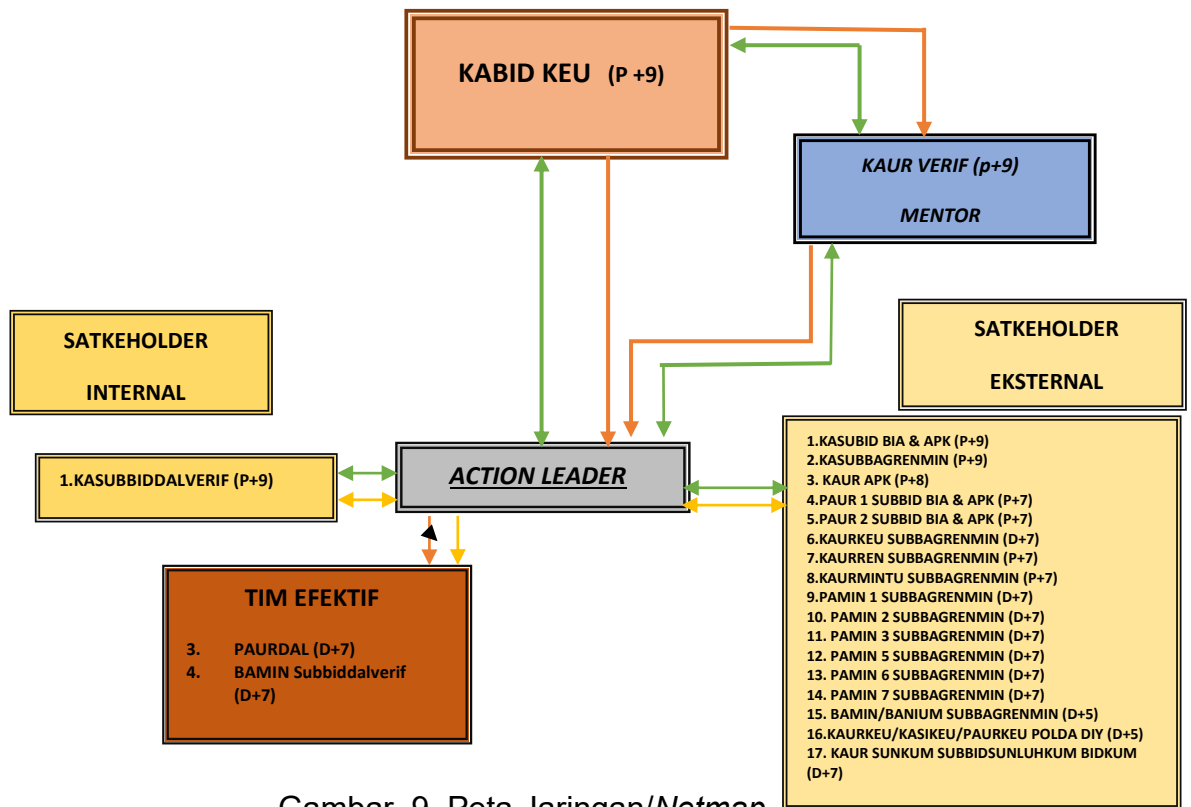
KABID KEU (P +9)

KAUR VERIF (p+9)

MENTOR

SATKEHOLDER

INTERNAL

SATKEHOLDER

EKSTERNAL

1.KASUBBIDDALVERIF (P+9)

ACTION LEADER

1.KASUBID BIA & APK (P+9)
2.KASUBBAGRENMIN (P+9)
3. KAUR APK (P+8)
4.PAUR 1 SUBBID BIA & APK (P+7)
5.PAUR 2 SUBBID BIA & APK (P+7)
6.KAURKEU SUBBAGRENMIN (D+7)
7.KAURREN SUBBAGRENMIN (P+7)
8.KAURMINTU SUBBAGRENMIN (P+7)
9.PAMIN 1 SUBBAGRENMIN (D+7)
10. PAMIN 2 SUBBAGRENMIN (D+7)
11. PAMIN 3 SUBBAGRENMIN (D+7)
12. PAMIN 5 SUBBAGRENMIN (D+7)
13. PAMIN 6 SUBBAGRENMIN (D+7)
14. PAMIN 7 SUBBAGRENMIN (D+7)
15. BAMIN/BANIUM SUBBAGRENMIN (D+5)
16.KAURKEU/KASIKEU/PAURKEU POLDA DIY (D+5)
17. KAUR SUNKUM SUBBIDSUNLUHKUM BIDKUM (D+7)

TIM EFEKTIF

3. PAURDAL (D+7)
4. BAMIN Subbiddalverif (D+7)

Gambar 9. Peta Jaringan/Netman